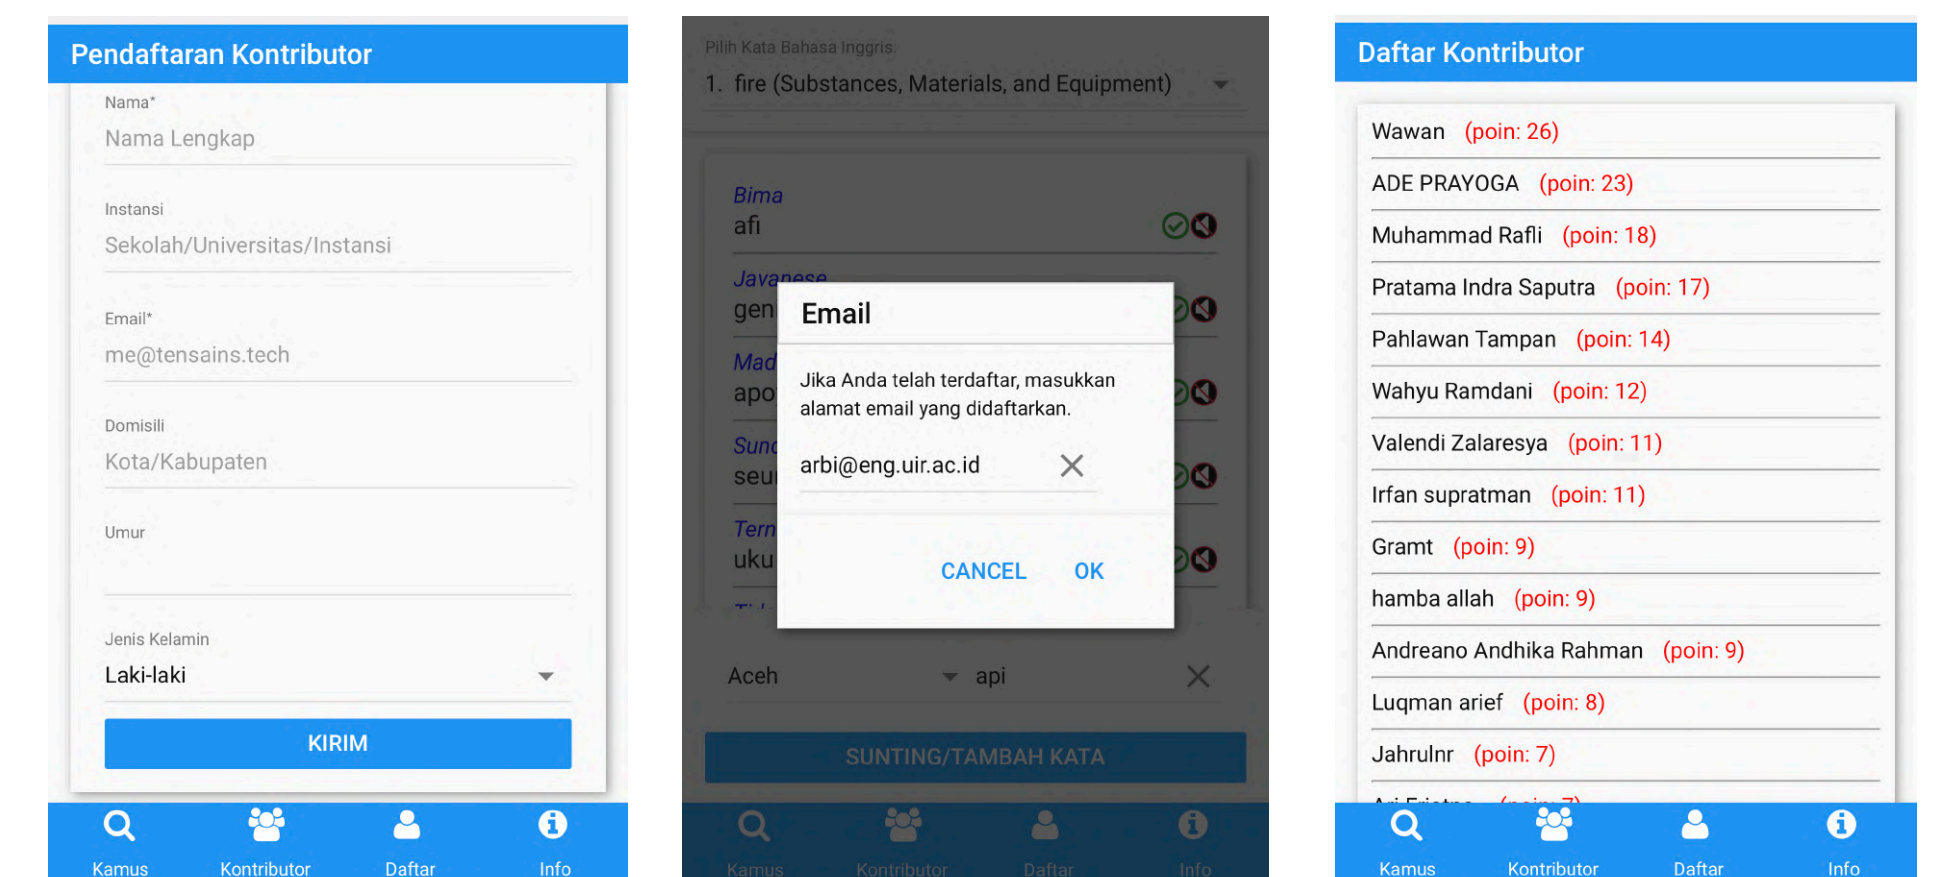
Pendaftaran Kontributor

Nama*
Nama Lengkap

Instansi
Sekolah/Universitas/Instansi

Email*
me@tensains.tech

Domisili
Kota/Kabupaten

Umur

Jenis Kelamin
Laki-laki

KIRIM

Kamus Kontributor Daftar Info

Pilih Kata Bahasa Inggris:
1. fire (Substances, Materials, and Equipment)

Bima
afi
Javanese
gen
Mad
apo
Sun
seu
Tern
uku

Email

Jika Anda telah terdaftar, masukkan alamat email yang didaftarkan.

arbi@eng.uir.ac.id

CANCEL OK

Aceh api

SUNTING/TAMBAH KATA

Kamus Kontributor Daftar Info

Daftar Kontributor

Wawan (poin: 26)
ADE PRAYOGA (poin: 23)
Muhammad Rafli (poin: 18)
Pratama Indra Saputra (poin: 17)
Pahlawan Tampan (poin: 14)
Wahyu Ramdani (poin: 12)
Valendi Zalaresya (poin: 11)
Irfan supratman (poin: 11)
Gramt (poin: 9)
hamba allah (poin: 9)
Andreano Andhika Rahman (poin: 9)
Luqman arief (poin: 8)
Jahrulnr (poin: 7)
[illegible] (poin: 7)

Kamus Kontributor Daftar Info